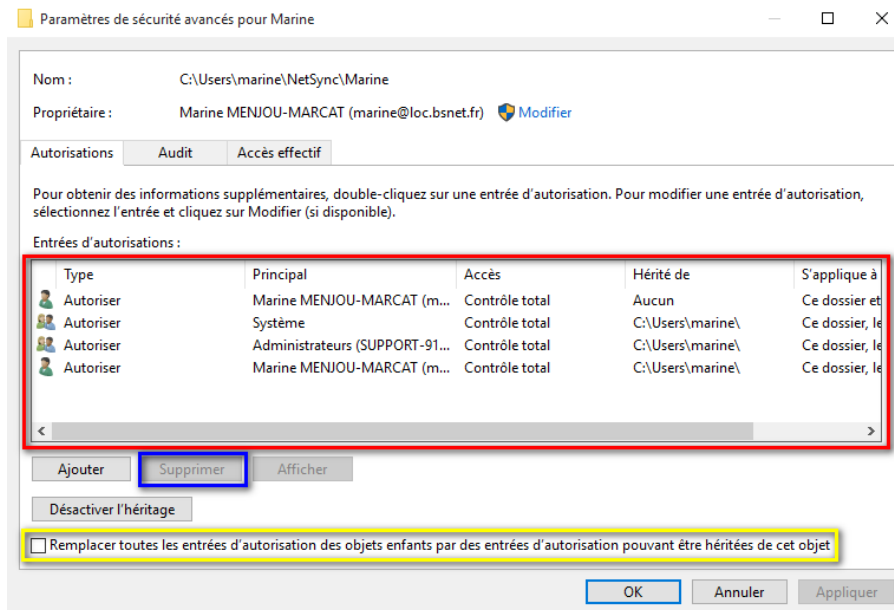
Paramètres de sécurité avancés pour Marine

Nom : C:\Users\marine\NetSync\Marine

Propriétaire : Marine MENJOU-MARCAT (marine@loc.bsnet.fr) Modifier

Autorisations | Audit | Accès effectif

Pour obtenir des informations supplémentaires, double-cliquez sur une entrée d'autorisation. Pour modifier une entrée d'autorisation, sélectionnez l'entrée et cliquez sur Modifier (si disponible).

Entrées d'autorisations :

| Type | Principal | Accès | Hérité de | S'applique à |
|---|---|---|---|---|
| Autoriser | Marine MENJOU-MARCAT (m... | Contrôle total | Aucun | Ce dossier et |
| Autoriser | Système | Contrôle total | C:\Users\marine\ | Ce dossier, le |
| Autoriser | Administrateurs (SUPPORT-91... | Contrôle total | C:\Users\marine\ | Ce dossier, le |
| Autoriser | Marine MENJOU-MARCAT (m... | Contrôle total | C:\Users\marine\ | Ce dossier, le |

Ajouter | Supprimer | Afficher

Désactiver l'héritage

Remplacer toutes les entrées d'autorisation des objets enfants par des entrées d'autorisation pouvant être héritées de cet objet

OK | Annuler | Appliquer